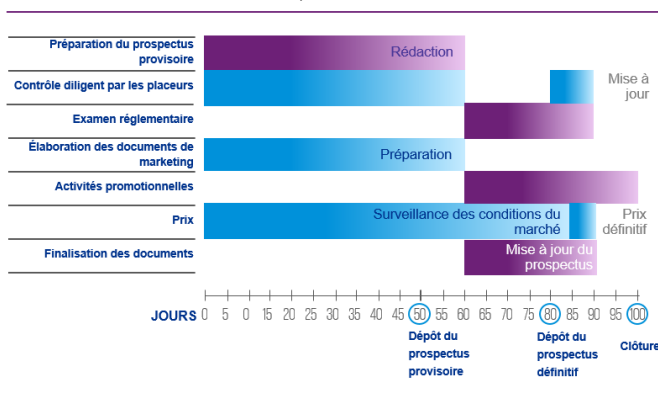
Préparation du prospectus provisoire
Rédaction

Contrôle diligent par les placeurs
Mise à jour

Examen réglementaire

Élaboration des documents de marketing
Préparation

Activités promotionnelles

Prix
Surveillance des conditions du marché
Prix définitif

Finalisation des documents
Mise à jour du prospectus

JOURS 0 5 10 15 20 25 30 35 40 45 50 55 60 65 70 75 80 85 90 95 100

Dépôt du prospectus provisoire
Dépôt du prospectus définitif
Clôture